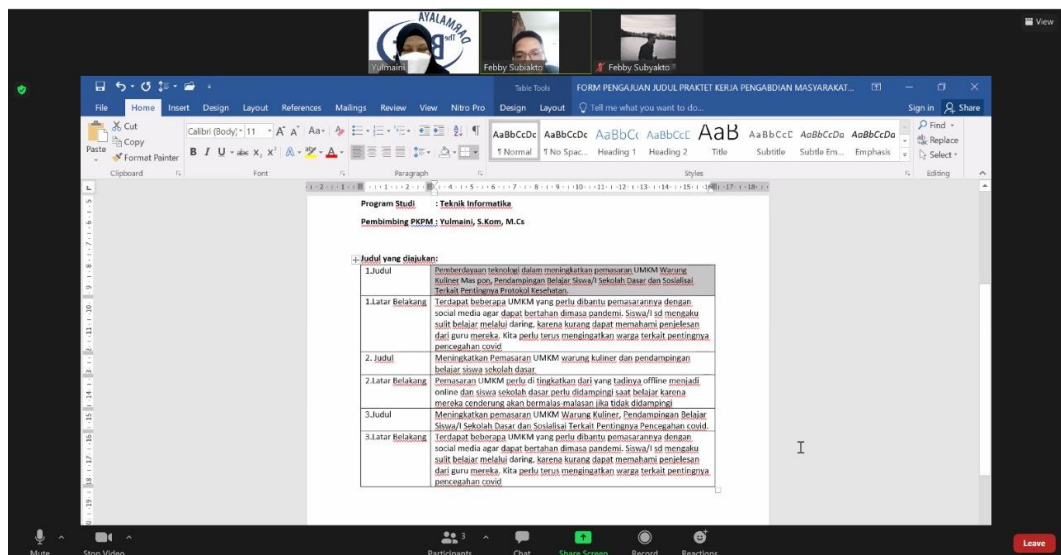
AYALAMRAO

Yulmaini

Febby Subiakto

Febby Subyakto

View

Table Tools

FORM PENGAJUAN JUDUL PRAKTET KERJA PENGABDIAN MASYARAKAT...

File Home Insert Design Layout References Mailings Review View Nitro Pro Design Layout Tell me what you want to do...

Sign in Share

Cut
Copy
Paste
Format Painter
Clipboard

Calibri (Body) 11
Font

Paragraph

AaBbCcDc ¶ Normal
AaBbCcDc ¶ No Spac...
AaBbCc Heading 1
AaBbCcE Heading 2
AaB Title
AaBbCcE Subtitle
AaBbCcDa Subtle Em...
AaBbCcDa Emphasis
Styles

Find
Replace
Select
Editing

Program Studi : Teknik Informatika

Pembimbing PKPM : Yulmaini, S.Kom, M.Cs

Judul yang diajukan:

| 1.Judul | Pemberdayaan teknologi dalam meningkatkan pemasaran UMKM Warung Kuliner Mas pon, Pendampingan Belajar Siswa/I Sekolah Dasar dan Sosialisai Terkait Pentingnya Protokol Kesehatan. |
|---|---|
| 1.Latar Belakang | Terdapat beberapa UMKM yang perlu dibantu pemasarannya dengan social media agar dapat bertahan dimasa pandemi. Siswa/I sd mengaku sulit belajar melalui daring, karena kurang dapat memahami penjelesan dari guru mereka. Kita perlu terus mengingatkan warga terkait pentingnya pencegahan covid |
| 2. Judul | Meningkatkan Pemasaran UMKM warung kuliner dan pendampingan belajar siswa sekolah dasar |
| 2.Latar Belakang | Pemasaran UMKM perlu di tingkatkan dari yang tadinya offline menjadi online dan siswa sekolah dasar perlu didampingi saat belajar karena mereka cenderung akan bermalas-malasan jika tidak didampingi |
| 3.Judul | Meningkatkan pemasaran UMKM Warung Kuliner, Pendampingan Belajar Siswa/I Sekolah Dasar dan Sosialisai Terkait Pentingnya Pencegahan covid. |
| 3.Latar Belakang | Terdapat beberapa UMKM yang perlu dibantu pemasarannya dengan social media agar dapat bertahan dimasa pandemi. Siswa/I sd mengaku sulit belajar melalui daring, karena kurang dapat memahami penjelesan dari guru mereka. Kita perlu terus mengingatkan warga terkait pentingnya pencegahan covid |

Mute
Stop Video
3 Participants
Chat
Share Screen
Record
Reactions
Leave